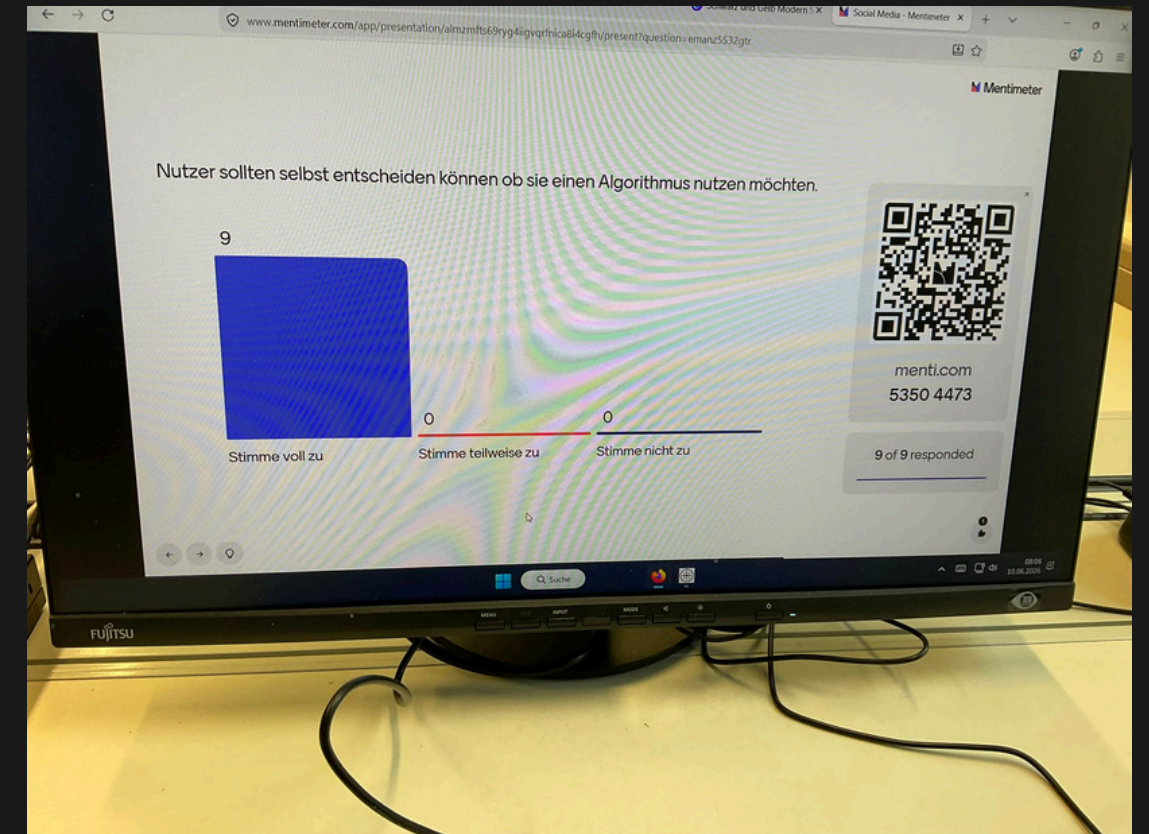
Schwarz und Gelb Modern ×
Social Media - Mentimeter ×
www.mentimeter.com/app/presentation/almzmfts69ryg4igvqrfnica8l4cgfh/present?question=emanz5532gtr

Mentimeter

Nutzer sollten selbst entscheiden können ob sie einen Algorithmus nutzen möchten.

9
Stimme voll zu
0
Stimme teilweise zu
0
Stimme nicht zu

menti.com
5350 4473

9 of 9 responded

Suche

08:06
10.06.2025

MENU
INPUT
MODE

FUJITSU